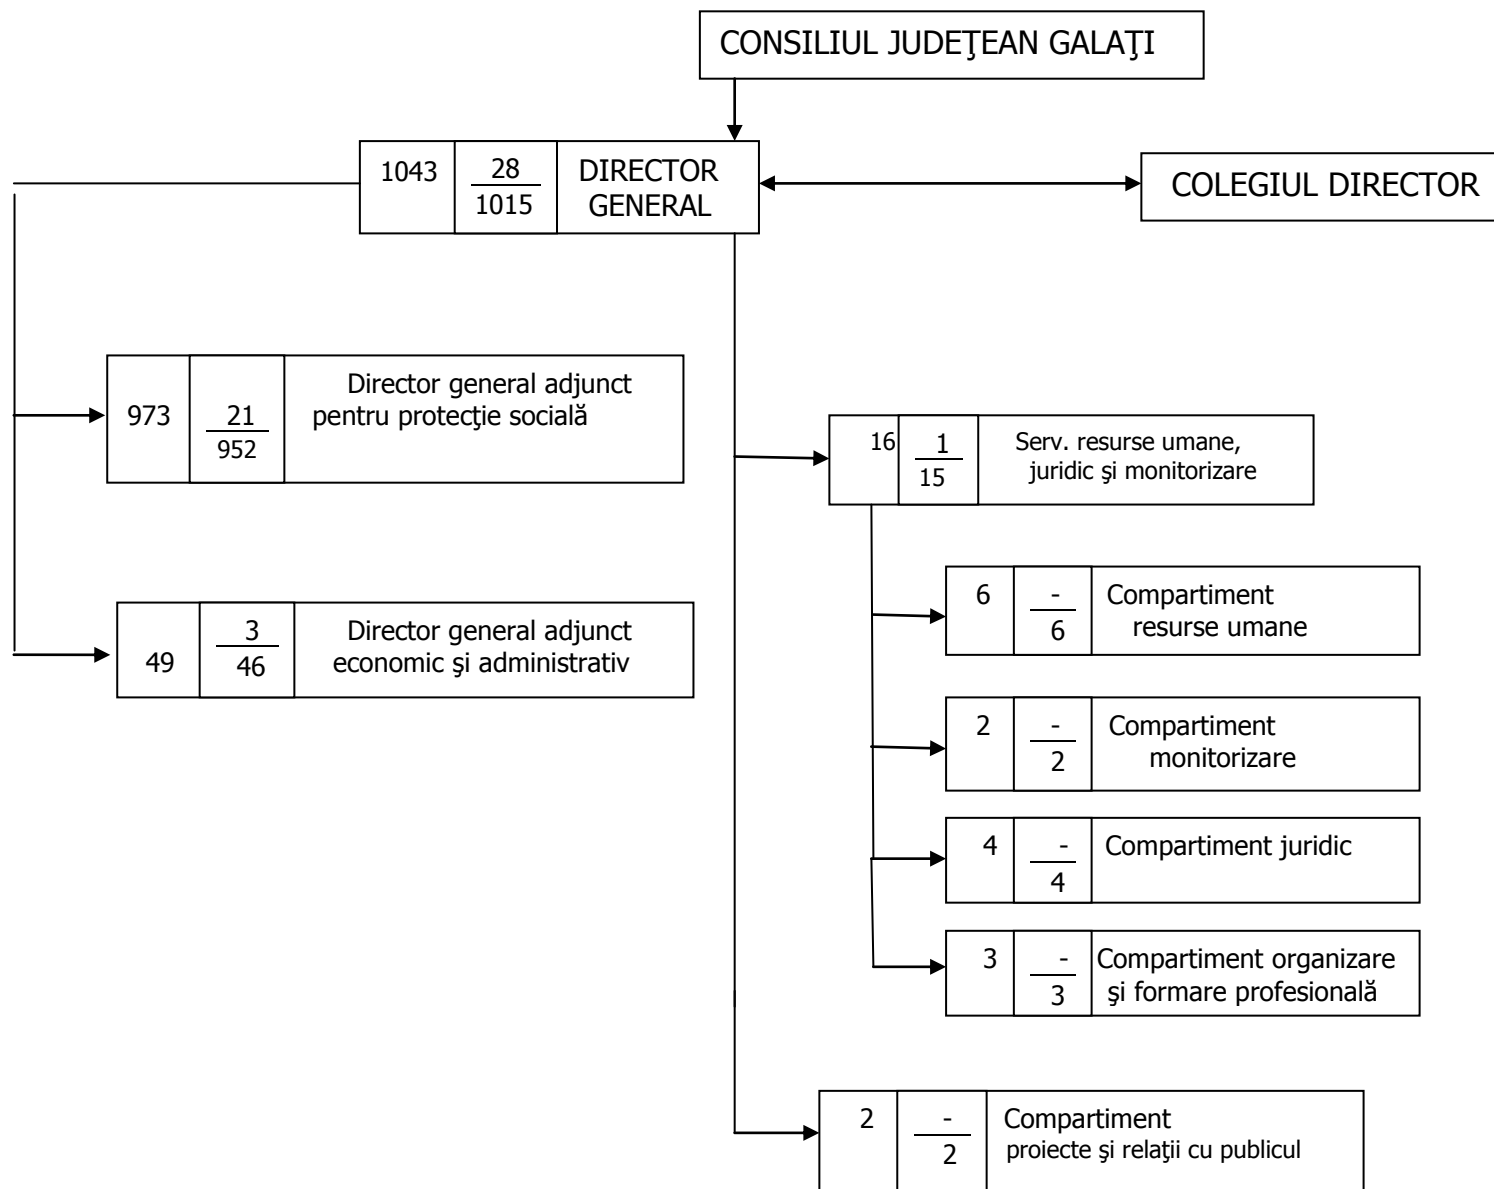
CONSILIUL JUDEŢEAN GALAŢI

1043 $\frac{28}{1015}$ DIRECTOR GENERAL

COLEGIUL DIRECTOR

973 $\frac{21}{952}$ Director general adjunct pentru protecţie socială

49 $\frac{3}{46}$ Director general adjunct economic şi administrativ

16 $\frac{1}{15}$ Serv. resurse umane, juridic şi monitorizare

6 $\frac{-}{6}$ Compartiment resurse umane

2 $\frac{-}{2}$ Compartiment monitorizare

4 $\frac{-}{4}$ Compartiment juridic

3 $\frac{-}{3}$ Compartiment organizare şi formare profesională

2 $\frac{-}{2}$ Compartiment proiecte şi relaţii cu publicul